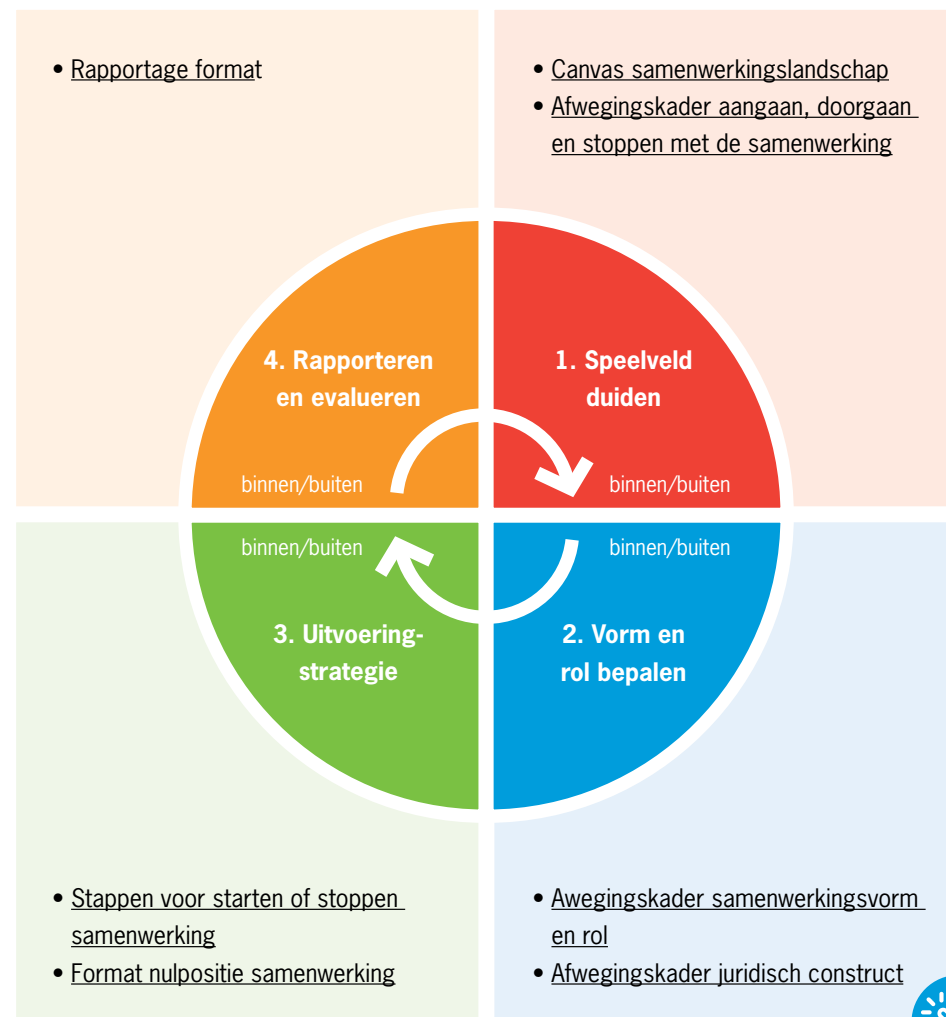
• Rapportage format

• Canvas samenwerkingslandschap
• Afwegingskader aangaan, doorgaan en stoppen met de samenwerking

4. Rapporteren en evalueren

binnen/buiten

1. Speelveld duiden

binnen/buiten

binnen/buiten

3. Uitvoeringstrategie

binnen/buiten

2. Vorm en rol bepalen

• Stappen voor starten of stoppen samenwerking
• Format nulpositie samenwerking

• Awegingskader samenwerkingsvorm en rol
• Afwegingskader juridisch construct